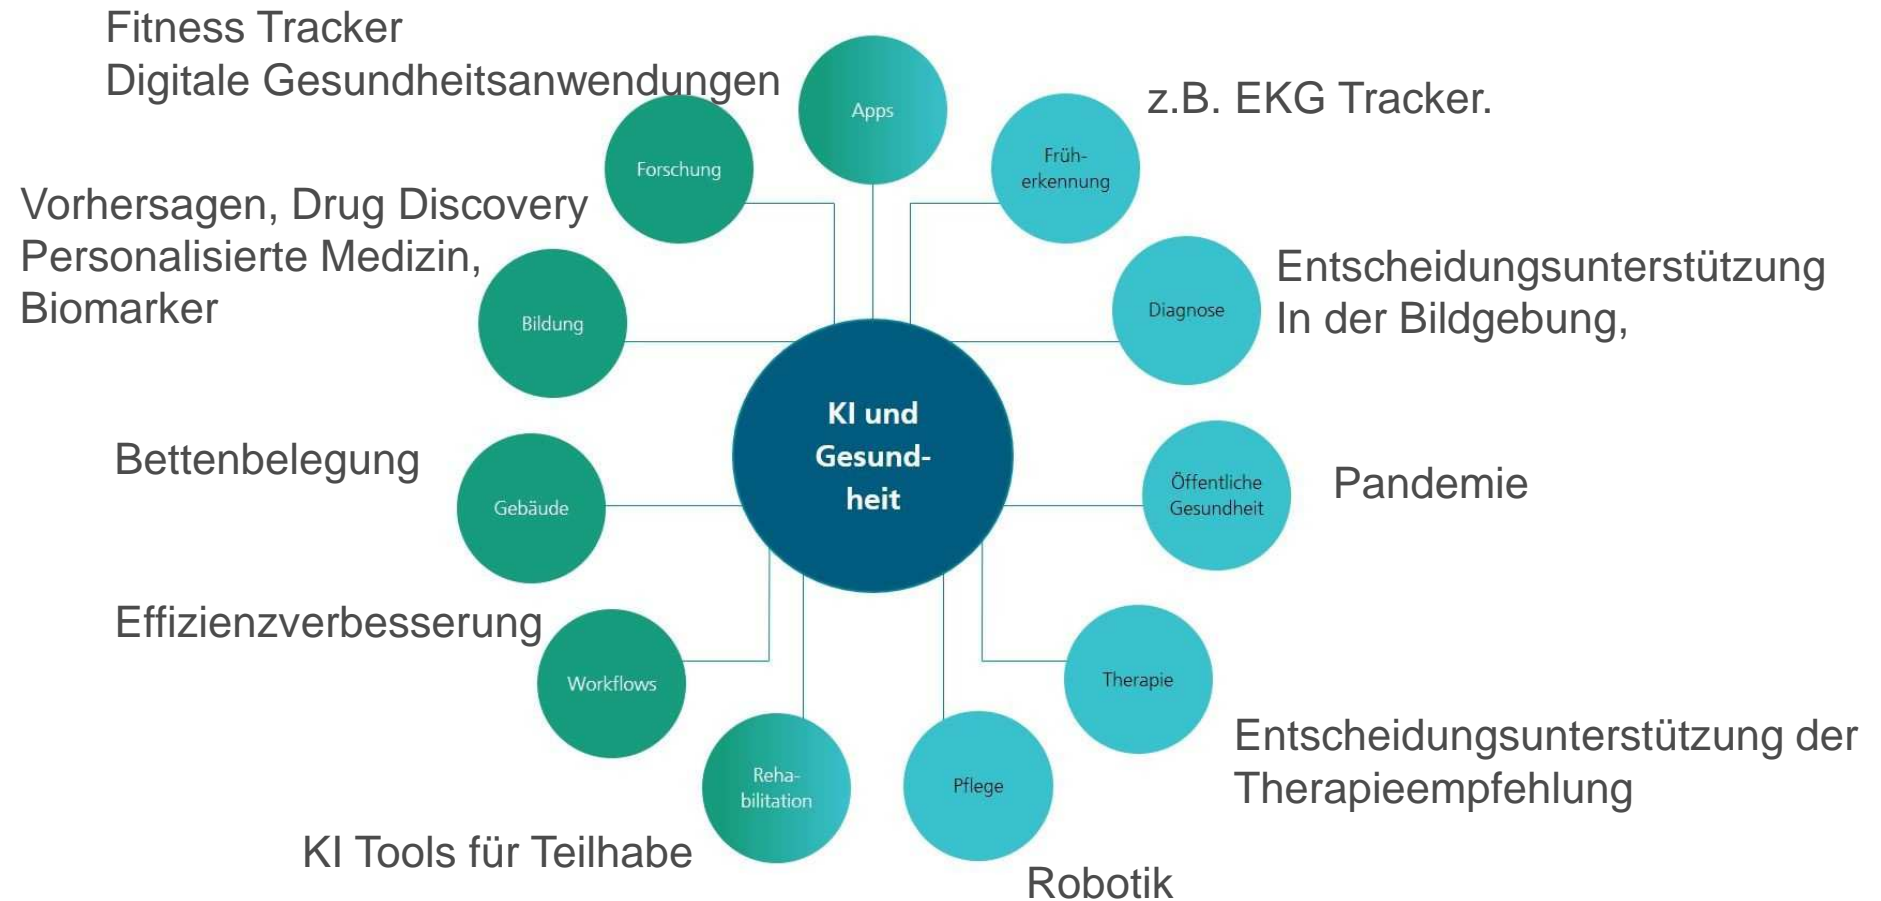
Fitness Tracker
Digitale Gesundheitsanwendungen

Apps

z.B. EKG Tracker.

Forschung

Früh-erkennung

Vorhersagen, Drug Discovery
Personalisierte Medizin,
Biomarker

Bildung

Diagnose

Entscheidungsunterstützung
In der Bildgebung,

KI und Gesund-heit

Bettenbelegung

Gebäude

Öffentliche Gesundheit

Pandemie

Effizienzverbesserung

Workflows

Therapie

Reha-bilitation

Pflege

Entscheidungsunterstützung der Therapieempfehlung

KI Tools für Teilhabe

Robotik